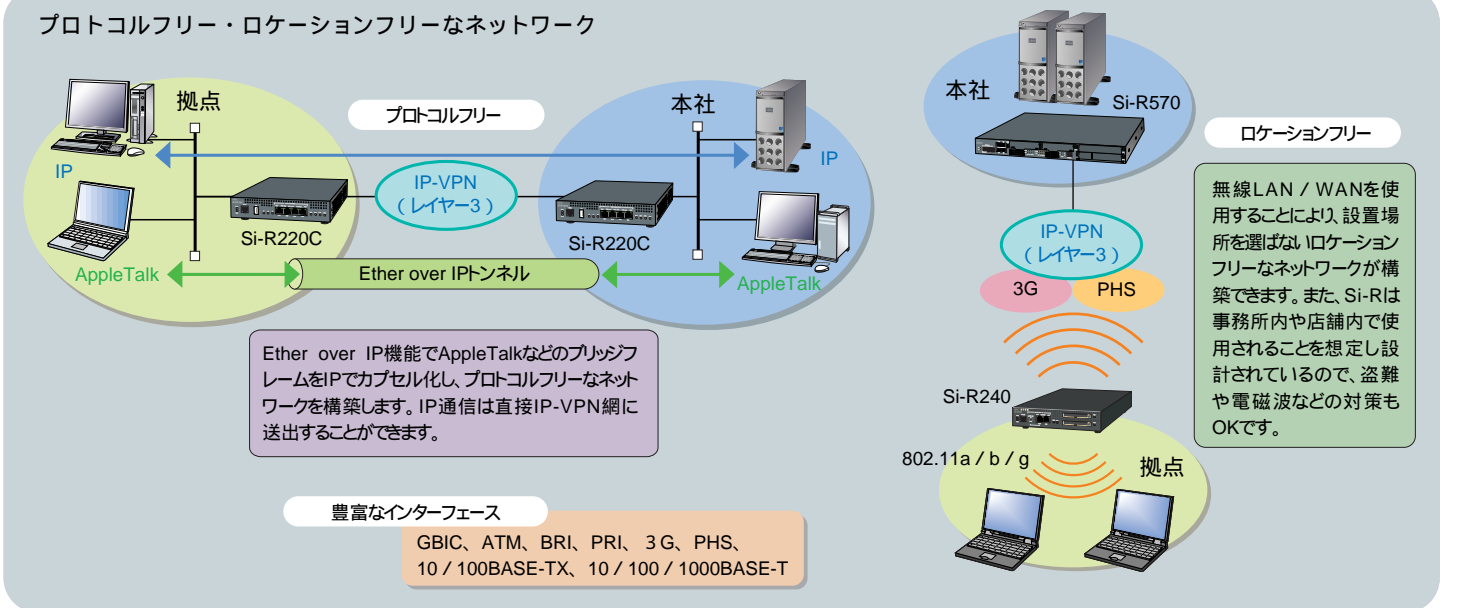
プロトコルフリー・ロケーションフリーなネットワーク

拠点

プロトコルフリー

本社

IP

IP

IP-VPN
（レイヤー3）

Si-R220C

Si-R220C

AppleTalk

Ether over IPトンネル

AppleTalk

Ether over IP機能でAppleTalkなどのブリッジフレームをIPでカプセル化し、プロトコルフリーなネットワークを構築します。IP通信は直接IP-VPN網に送出することができます。

豊富なインターフェース

GBIC、ATM、BRI、PRI、3G、PHS、10／100BASE-TX、10／100／1000BASE-T

本社

Si-R570

ロケーションフリー

無線LAN／WANを使用することにより、設置場所を選ばないロケーションフリーなネットワークが構築できます。また、Si-Rは事務所内や店舗内で使用されることを想定し設計されているので、盗難や電磁波などの対策もOKです。

IP-VPN
（レイヤー3）

3G

PHS

Si-R240

802.11a／b／g

拠点